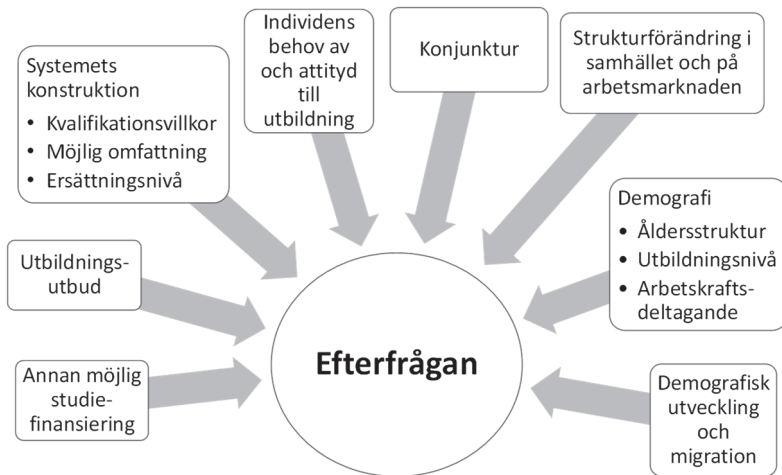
Systemets konstruktion
• Kvalifikationsvillkor
• Möjlig omfattning
• Ersättningsnivå

Individens behov av och attityd till utbildning

Konjunktur

Strukturförändring i samhället och på arbetsmarknaden

Demografi
• Åldersstruktur
• Utbildningsnivå
• Arbetskrafts-deltagande

Utbildnings-utbud

Efterfrågan

Annan möjlig studie-finansiering

Demografisk utveckling och migration